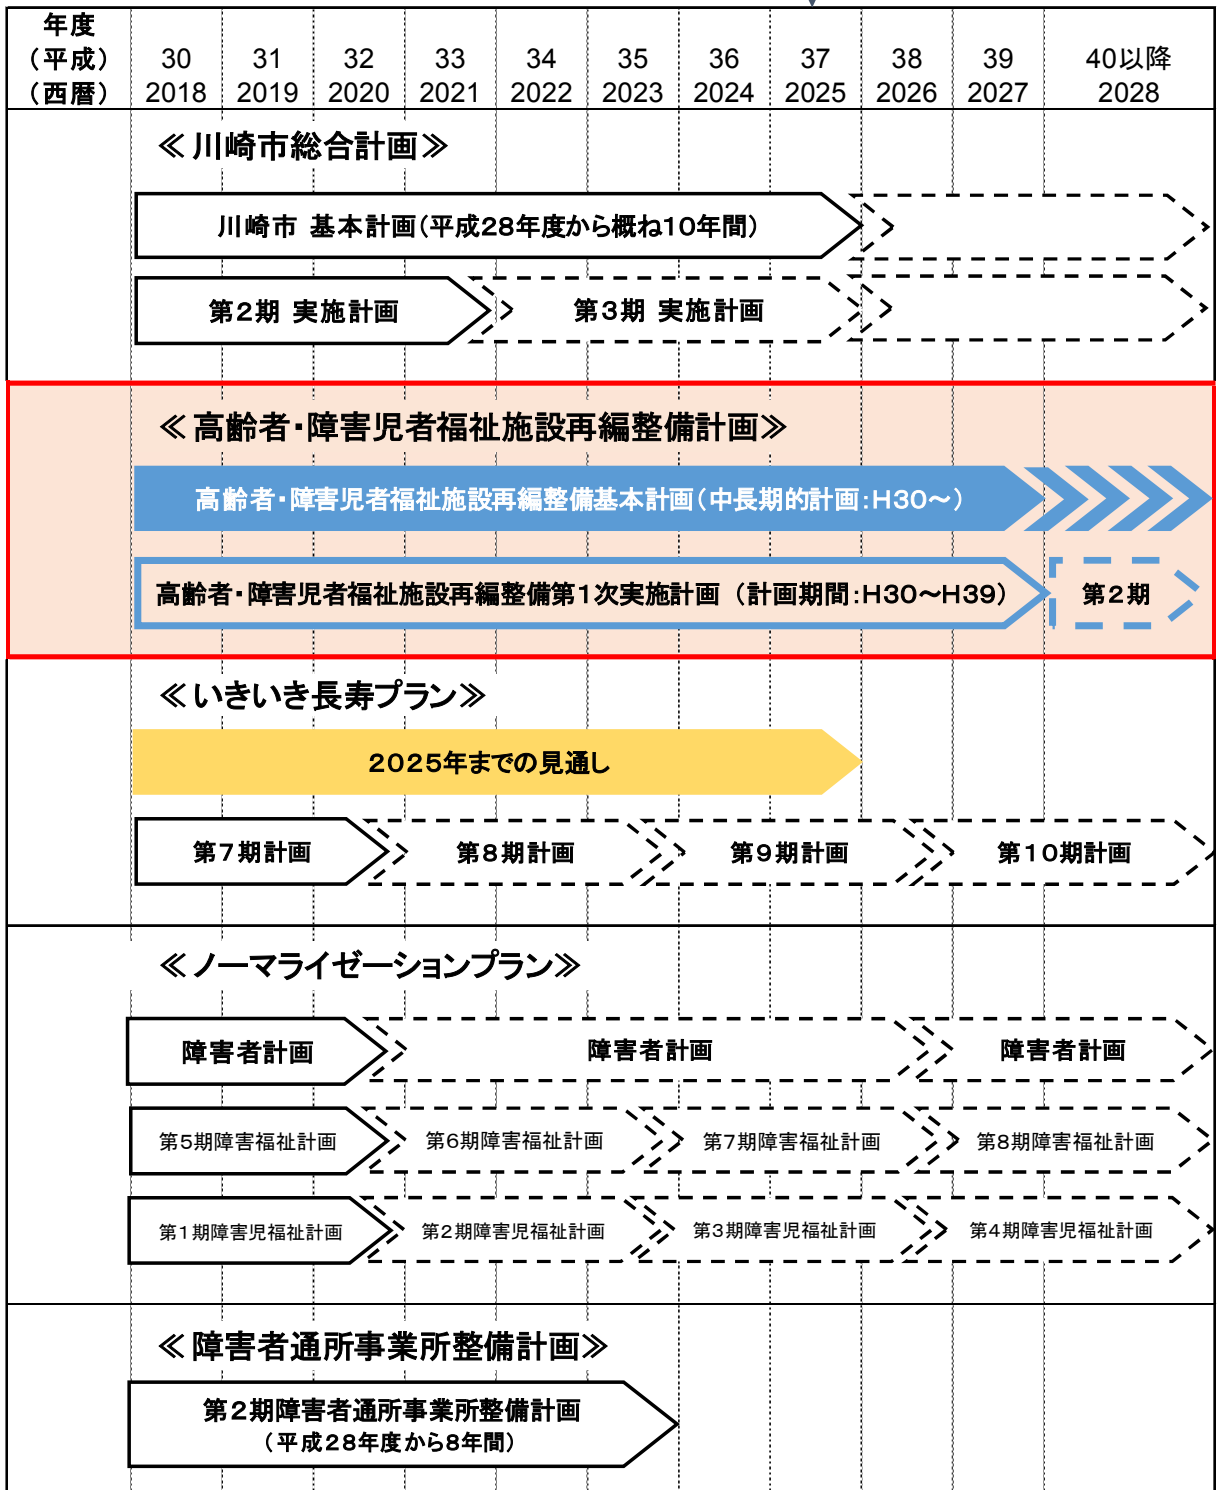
| 年度（平成）（西暦） | 30 2018 | 31 2019 | 32 2020 | 33 2021 | 34 2022 | 35 2023 | 36 2024 | 37 2025 | 38 2026 | 39 2027 | 40以降 2028 |
|---|---|---|---|---|---|---|---|---|---|---|---|

≪川崎市総合計画≫

川崎市 基本計画（平成28年度から概ね10年間）

第2期 実施計画

第3期 実施計画

≪高齢者・障害児者福祉施設再編整備計画≫

高齢者・障害児者福祉施設再編整備基本計画（中長期的計画：H30～）

高齢者・障害児者福祉施設再編整備第1次実施計画（計画期間：H30～H39）

第2期

≪いきいき長寿プラン≫

2025年までの見通し

第7期計画

第8期計画

第9期計画

第10期計画

≪ノーマライゼーションプラン≫

障害者計画

障害者計画

障害者計画

第5期障害福祉計画

第6期障害福祉計画

第7期障害福祉計画

第8期障害福祉計画

第1期障害児福祉計画

第2期障害児福祉計画

第3期障害児福祉計画

第4期障害児福祉計画

≪障害者通所事業所整備計画≫

第2期障害者通所事業所整備計画（平成28年度から8年間）